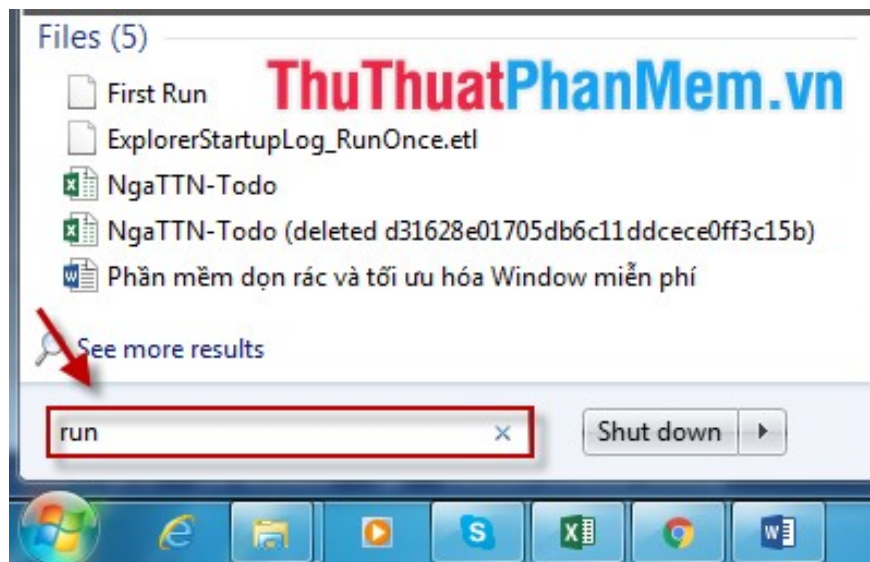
Files (5)

ThuThuatPhanMem.vn

First Run

ExplorerStartupLog_RunOnce.etl

NgaTTN-Todo

NgaTTN-Todo (deleted d31628e01705db6c11ddcece0ff3c15b)

Phần mềm dọn rác và tối ưu hóa Window miễn phí

See more results

run ×

Shut down ▸